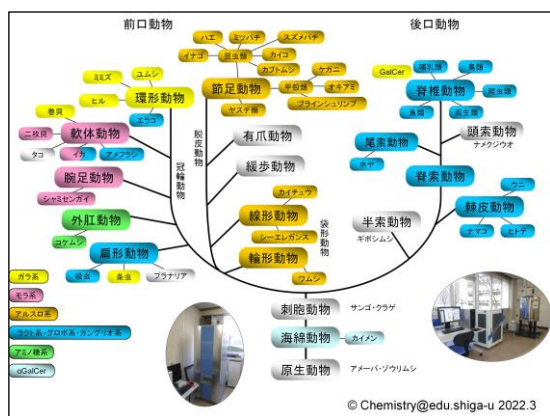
前口動物

後口動物

ハエ ミツバチ スズメバチ
イナゴ 昆虫類 カイコ
カブトムシ
ケガニ
甲殻類 オキアミ
ブラインシュリンプ
節足動物
ヤスデ類

ミミズ ユムシ
ヒル
環形動物
エラコ

巻貝
二枚貝
軟体動物
タコ イカ アメフラシ

腕足動物
シャミセンガイ

外肛動物
コケムシ

扁形動物
吸虫 条虫 プラナリア

冠輪動物

脱皮動物

有爪動物

緩歩動物

カイチュウ
線形動物
シーエレガンス

袋形動物

輪形動物
ワムシ

GalCer
哺乳類 鳥類
脊椎動物
両生類 爬虫類
魚類

尾索動物
ホヤ

頭索動物
ナメクジウオ

脊索動物

ウニ
棘皮動物
ナマコ ヒトデ

半索動物
ギボシムシ

刺胞動物 サンゴ・クラゲ

海綿動物 カイメン

原生動物 アメーバ・ゾウリムシ

ガラ系
モラ系
アルスロ系
ラクト系・グロボ系・ガングリオ系
アミノ糖系
αGalCer

© Chemistry@edu.shiga-u 2022.3